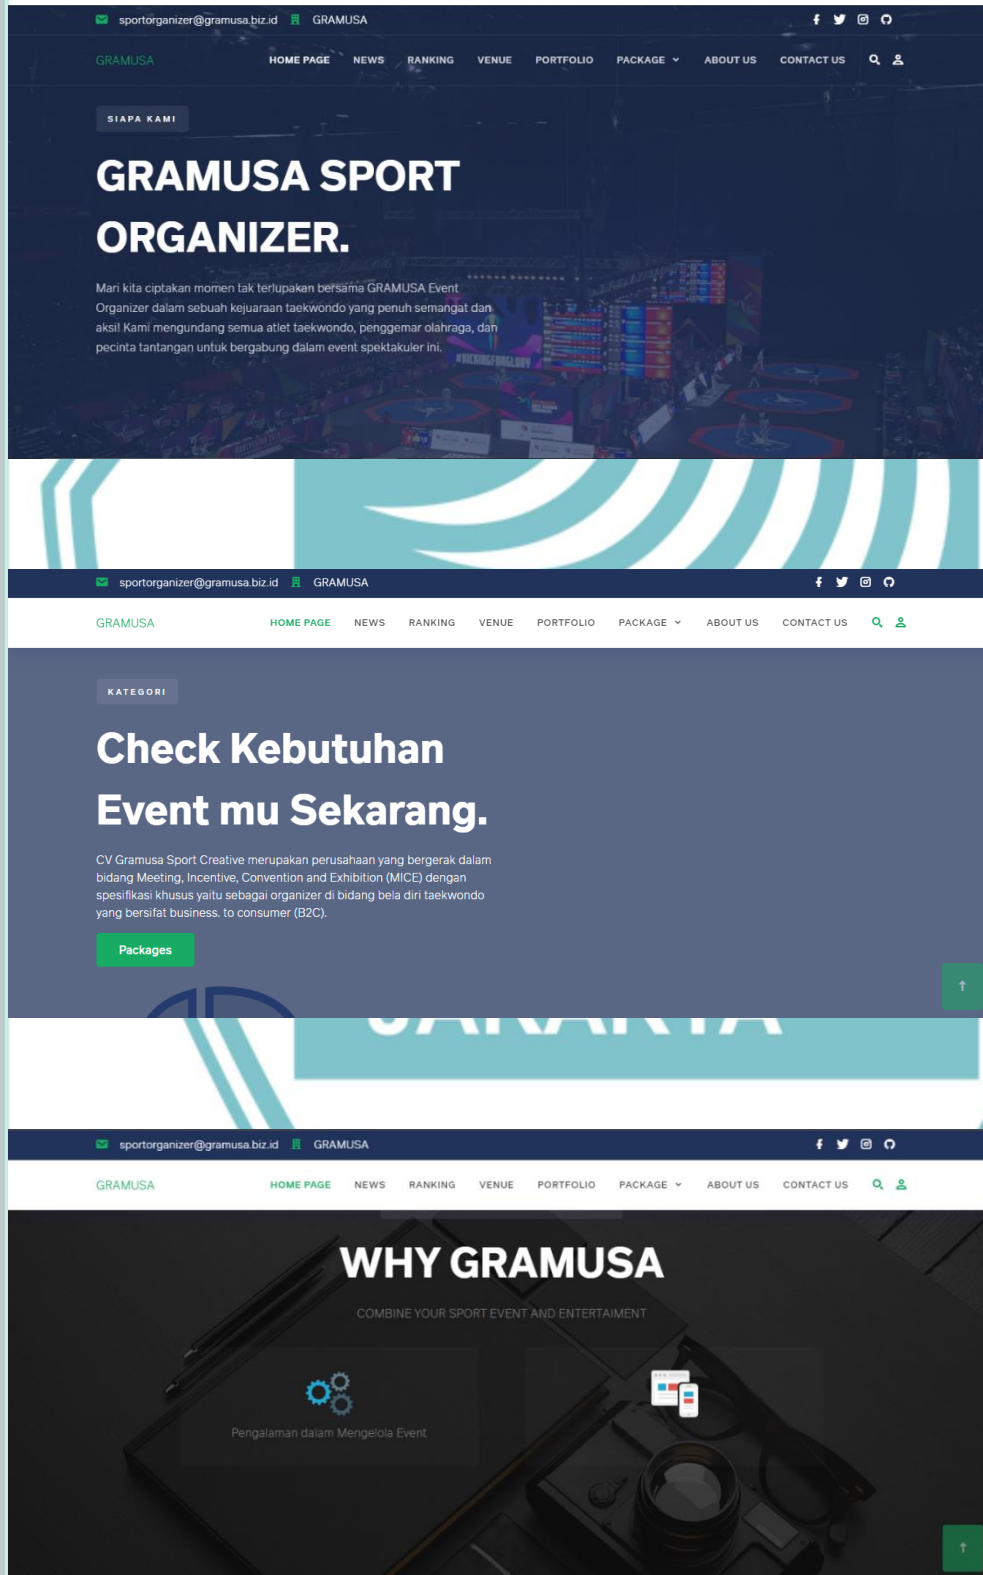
sportorganizer@gramusa.biz.id GRAMUSA

GRAMUSA HOME PAGE NEWS RANKING VENUE PORTFOLIO PACKAGE ABOUT US CONTACT US

SIAPA KAMI

GRAMUSA SPORT ORGANIZER.

Mari kita ciptakan momen tak terlupakan bersama GRAMUSA Event Organizer dalam sebuah kejuaraan taekwondo yang penuh semangat dan aksi! Kami mengundang semua atlet taekwondo, penggemar olahraga, dan pecinta tantangan untuk bergabung dalam event spektakuler ini.

sportorganizer@gramusa.biz.id GRAMUSA

GRAMUSA HOME PAGE NEWS RANKING VENUE PORTFOLIO PACKAGE ABOUT US CONTACT US

KATEGORI

Check Kebutuhan Event mu Sekarang.

CV Gramusa Sport Creative merupakan perusahaan yang bergerak dalam bidang Meeting, Incentive, Convention and Exhibition (MICE) dengan spesifikasi khusus yaitu sebagai organizer di bidang bela diri taekwondo yang bersifat business. to consumer (B2C).

Packages

sportorganizer@gramusa.biz.id GRAMUSA

GRAMUSA HOME PAGE NEWS RANKING VENUE PORTFOLIO PACKAGE ABOUT US CONTACT US

WHY GRAMUSA

COMBINE YOUR SPORT EVENT AND ENTERTAIMENT

Pengalaman dalam Mengelola Event